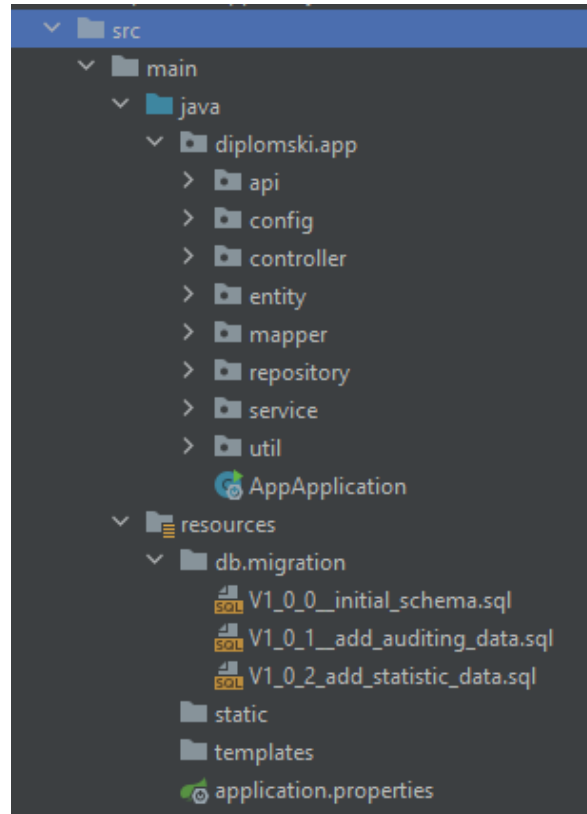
src
main
java
diplomski.app
api
config
controller
entity
mapper
repository
service
util
AppApplication
resources
db.migration
SQL V1_0_0__initial_schema.sql
SQL V1_0_1__add_auditing_data.sql
SQL V1_0_2_add_statistic_data.sql
static
templates
application.properties